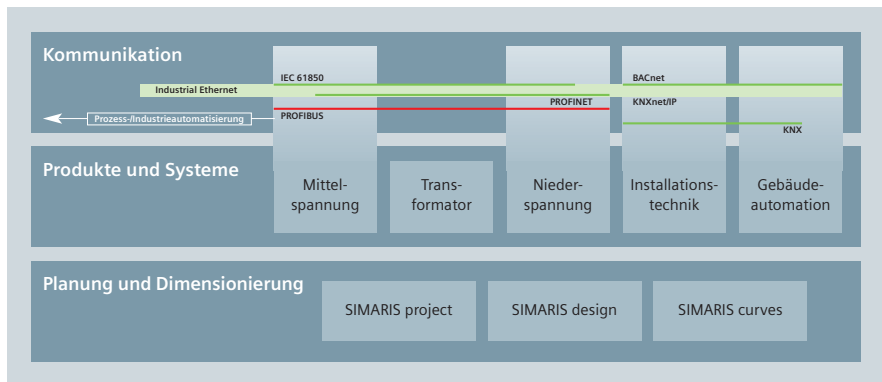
Kommunikation

IEC 61850

BACnet

Industrial Ethernet

PROFINET

KNXnet/IP

Prozess-/Industrieautomatisierung

PROFIBUS

KNX

Produkte und Systeme

Mittel-spannung

Trans-formator

Nieder-spannung

Installations-technik

Gebäude-automation

Planung und Dimensionierung

SIMARIS project

SIMARIS design

SIMARIS curves